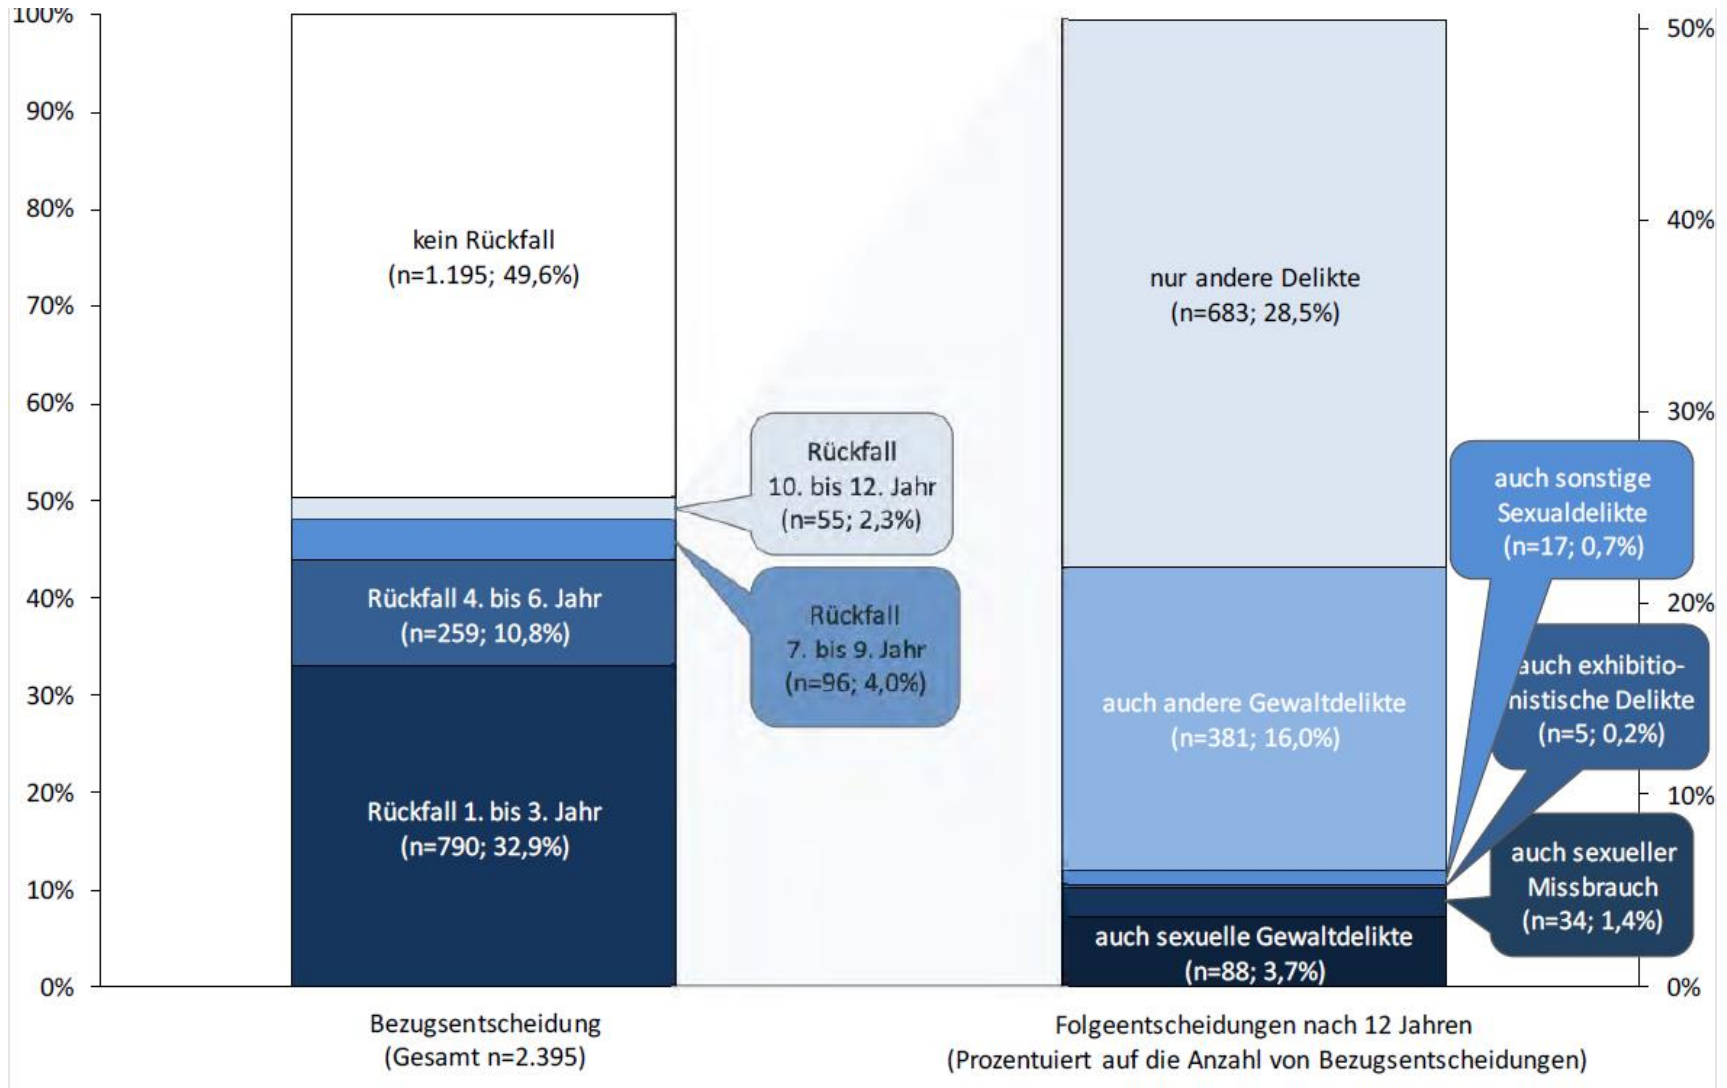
100%
90%
80%
70%
60%
50%
40%
30%
20%
10%
0%

kein Rückfall
(n=1.195; 49,6%)

Rückfall 4. bis 6. Jahr
(n=259; 10,8%)

Rückfall 1. bis 3. Jahr
(n=790; 32,9%)

Rückfall
10. bis 12. Jahr
(n=55; 2,3%)

Rückfall
7. bis 9. Jahr
(n=96; 4,0%)

nur andere Delikte
(n=683; 28,5%)

auch andere Gewaltdelikte
(n=381; 16,0%)

auch sexuelle Gewaltdelikte
(n=88; 3,7%)

auch sonstige Sexualdelikte
(n=17; 0,7%)

auch exhibitionistische Delikte
(n=5; 0,2%)

auch sexueller Missbrauch
(n=34; 1,4%)

50%
40%
30%
20%
10%
0%

Bezugsentscheidung
(Gesamt n=2.395)

Folgeentscheidungen nach 12 Jahren
(Prozentuiert auf die Anzahl von Bezugsentscheidungen)